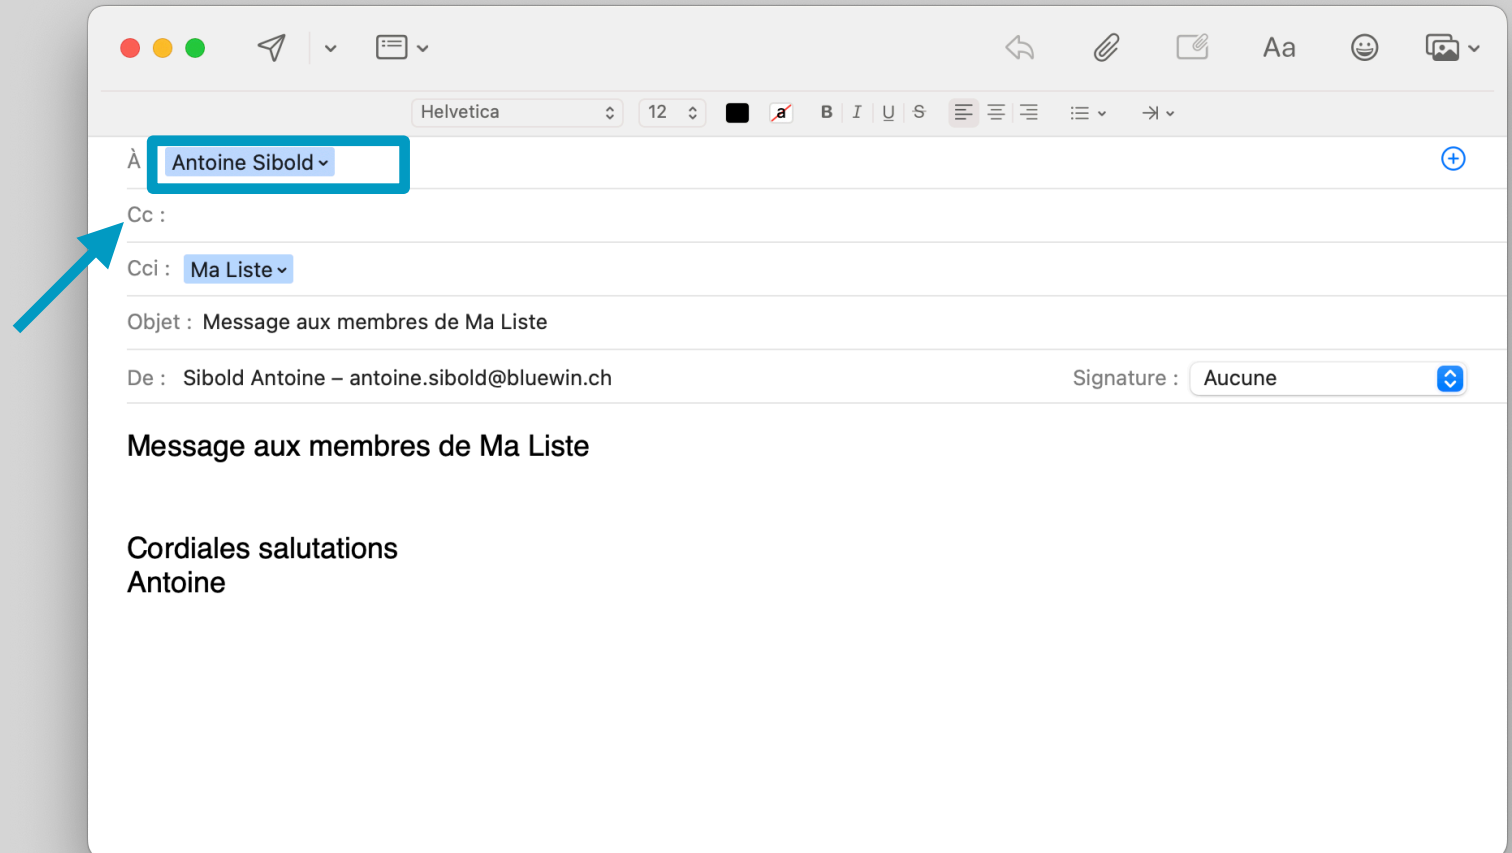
Aa

Helvetica 12 a B I U S

À Antoine Sibold

Cc :

Cci : Ma Liste

Objet : Message aux membres de Ma Liste

De : Sibold Antoine – antoine.sibold@bluewin.ch Signature : Aucune

Message aux membres de Ma Liste

Cordiales salutations
Antoine